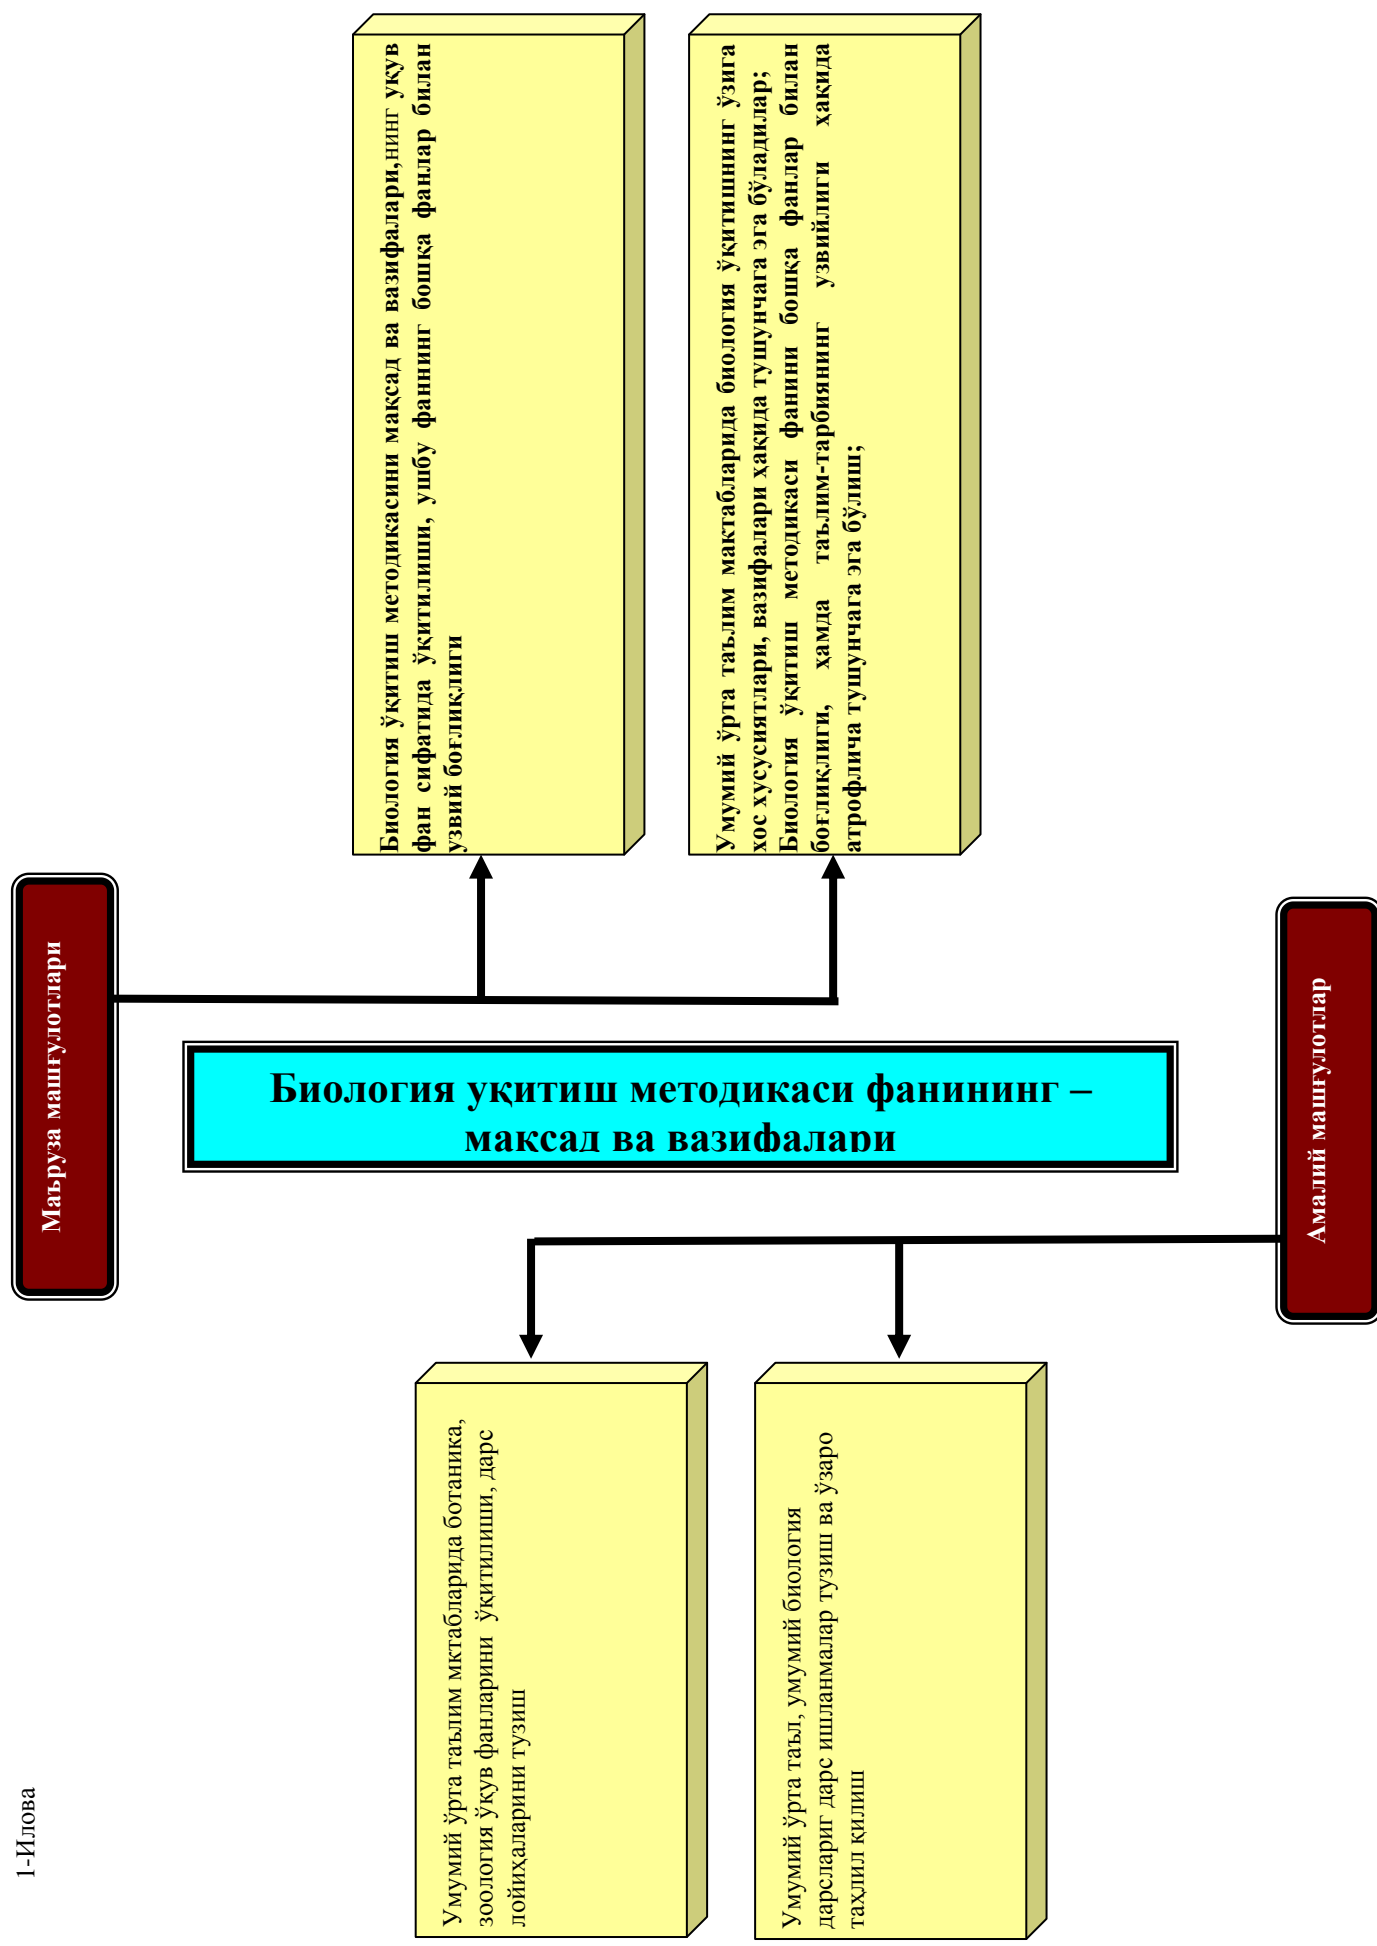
1-Илова

Маъруза машғулотлари

Биология ўқитиш методикасини мақсад ва вазифалари,нинг укув фан сифатида ўқитилиши, ушбу фаннинг бошқа фанлар билан узвий боғлиқлиги

Умумий ўрта таълим мактабларида биология ўқитишининг ўзига хос хусусиятлари, вазифалари ҳақида тушунчага эга бўладилар; Биология ўқитиш методикаси фанини бошқа фанлар билан боғлиқлиги, ҳамда таълим-тарбиянинг узвийлиги ҳақида атрофлича тушунчага эга бўлиш;

Биология уқитиш методикаси фанининг – максад ва вазифалари

Амалий машғулотлар

Умумий ўрта таълим мктабларида ботаника, зоология ўкув фанларини ўқитилиши, дарс лойиҳаларини тузиш

Умумий ўрта таъл, умумий биология дарслариг дарс ишланмалар тузиш ва ўзаро таҳлил килиш